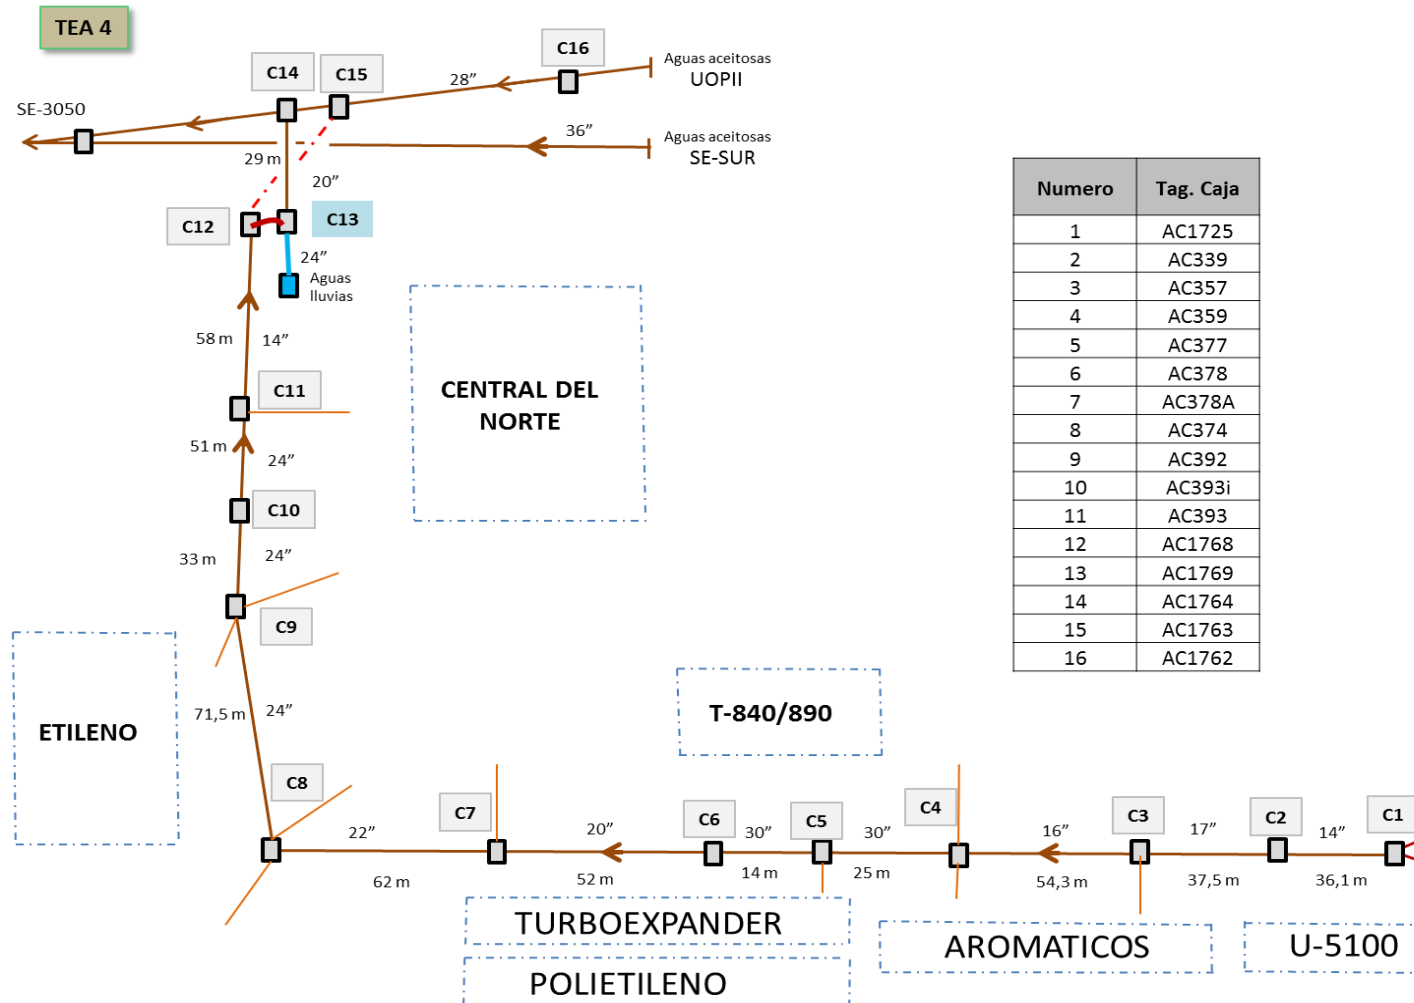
TEA 4

C14
C15
C16
28"
Aguas aceitosas
UOPII
SE-3050
36"
Aguas aceitosas
SE-SUR
29 m
20"
C12
C13
24"
Aguas
lluvias
58 m
14"
C11
51 m
24"
C10
33 m
24"
C9
CENTRAL DEL NORTE
ETILENO
71,5 m
24"
C8
T-840/890
C7
C6
C5
C4
C3
C2
C1
22"
20"
30"
30"
16"
17"
14"
62 m
52 m
14 m
25 m
54,3 m
37,5 m
36,1 m
TURBOEXPANDER
POLIETILENO
AROMATICOS
U-5100

| Numero | Tag. Caja |
|---|---|
| 1 | AC1725 |
| 2 | AC339 |
| 3 | AC357 |
| 4 | AC359 |
| 5 | AC377 |
| 6 | AC378 |
| 7 | AC378A |
| 8 | AC374 |
| 9 | AC392 |
| 10 | AC393i |
| 11 | AC393 |
| 12 | AC1768 |
| 13 | AC1769 |
| 14 | AC1764 |
| 15 | AC1763 |
| 16 | AC1762 |